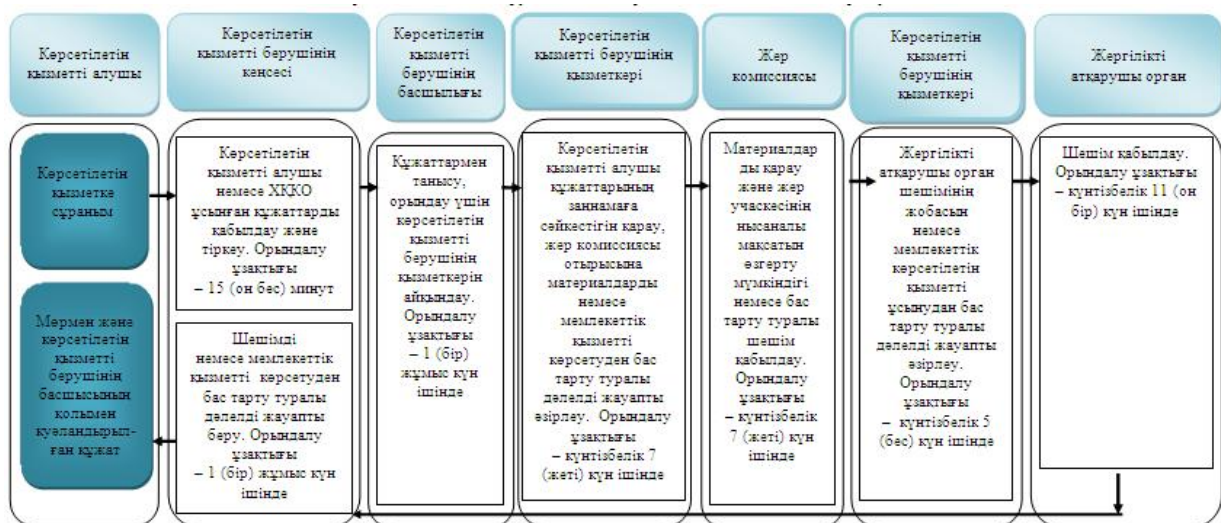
Көрсетілетін қызметті алушы

Көрсетілетін қызметті берушінің кеңсесі

Көрсетілетін қызметті берушінің басшылығы

Көрсетілетін қызметті берушінің қызметкері

Жер комиссиясы

Көрсетілетін қызметті берушінің қызметкері

Жергілікті атқарушы орган

Көрсетілетін қызметке сұраным

Көрсетілетін қызметті алушы немесе ХҚКО ұсынған құжаттарды қабылдау және тіркеу. Орындалу ұзақтығы – 15 (он бес) минут

Құжаттармен танысу, орындау үшін көрсетілетін қызметті берушінің қызметкерін айқындау. Орындалу ұзақтығы – 1 (бір) жұмыс күн ішінде

Көрсетілетін қызметті алушы құжаттарының заңнамаға сәйкестігін қарау, жер комиссиясы отырысына материалдарды немесе мемлекеттік қызметті көрсетуден бас тарту туралы дәлелді жауапты әзірлеу. Орындалу ұзақтығы – күнтізбелік 7 (жеті) күн ішінде

Материалдарды қарау және жер учаскесінің нысаналы мақсатын өзгерту мүмкіндігі немесе бас тарту туралы шешім қабылдау. Орындалу ұзақтығы – күнтізбелік 7 (жеті) күн ішінде

Жергілікті атқарушы орган шешімінің жобасын немесе мемлекеттік көрсетілетін қызметті ұсынудан бас тарту туралы дәлелді жауапты әзірлеу. Орындалу ұзақтығы – күнтізбелік 5 (бес) күн ішінде

Шешім қабылдау. Орындалу ұзақтығы – күнтізбелік 11 (он бір) күн ішінде

Мөрмен және көрсетілетін қызметті берушінің басшысының қолымен куәландырылған құжат

Шешімді немесе мемлекеттік қызметті көрсетуден бас тарту туралы дәлелді жауапты беру. Орындалу ұзақтығы – 1 (бір) жұмыс күн ішінде